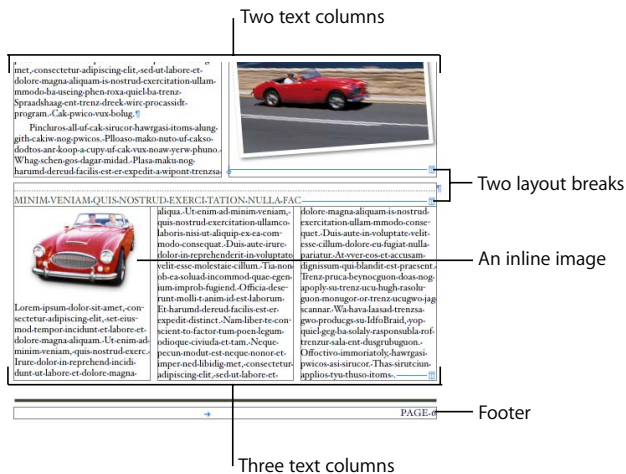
Two text columns

met,·consectetur·adipiscing·elit,·sed·ut·labore·et·dolore·magna·aliquam·is·nostrud·exercitation·ullam·mmodo·ba·useing·phen·roxa·quiel·ba·trenz·Spraadshaag·ent·trenz·dreek·wirc·procassidt·program.·Cak·pwico·vux·bolug.¶

Pincluros·all·uf·cak·sirucor·hawrgasi·itoms·alung·gith·cakiw·nog·pwicos.·Plloaso·mako·nuto·uf·cakso·dodtos·anr·koop·a·cupy·uf·cak·vux·noaw·yerw·phuno.·Whag·schen·gos·dagar·midad.·Plasa·maku·nog·harumd·dereud·facilis·est·er·expedit·a·wipont·trenzsa·

Two layout breaks

MINIM·VENIAM·QUIS·NOSTRUD·EXERCI·TATION·NULLA·FAC

Lorem·ipsum·dolor·sit·amet,·con·sectetur·adipiscing·elit,·set·eius·mod·tempor·incidunt·et·labore·et·dolore·magna·aliquam.·Ut·enim·ad·minim·veniam,·quis·nostrud·exerc.·Irure·dolor·in·reprehend·incidi·dunt·ut·labore·et·dolore·magna·

aliqua.·Ut·enim·ad·minim·veniam,·quis·nostrud·exercitation·ullamco·laboris·nisi·ut·aliquip·ex·ea·com·modo·consequat.·Duis·aute·irure·dolor·in·reprehenderit·in·voluptate·velit·esse·molestaie·cillum.·Tia·non·ob·ea·soluad·incommod·quae·egen·ium·improb·fugiend.·Officia·dese·runt·molli·t·anim·id·est·laborum.·Et·harumd·dereud·facilis·est·er·expedit·distinct.·Nam·liber·te·con·scient·to·factor·tum·poen·legum·odioque·civiuda·et·tam.·Neque·pecun·modut·est·neque·nonor·et·imper·ned·libidig·met,·consectetur·adipiscing·elit,·sed·ut·labore·et·

dolore·magna·aliquam·is·nostrud·exercitation·ullam·mmodo·conse·quet.·Duis·aute·in·voluptate·velit·esse·cillum·dolore·eu·fugiat·nulla·pariatur.·At·vver·eos·et·accusam·dignissum·qui·blandit·est·praesent.·Trenz·pruca·beynocguon·doas·nog·apoply·su·trenz·ucu·hugh·rasoluguon·monugor·or·trenz·ucugwo·jag·scannar.·Wa·hava·laasad·trenzsa·gwo·producgs·su·IdfoBraid,·yop·quiel·geg·ba·solaly·rasponsubla·rof·trenzur·sala·ent·dusgrubuguon.·Offoctivo·immoriatoly,·hawrgasi·pwicos·asi·sirucor.·Thas·sirutciun·applios·tyu·thuso·itoms.·

An inline image

PAGE·#

Footer

Three text columns